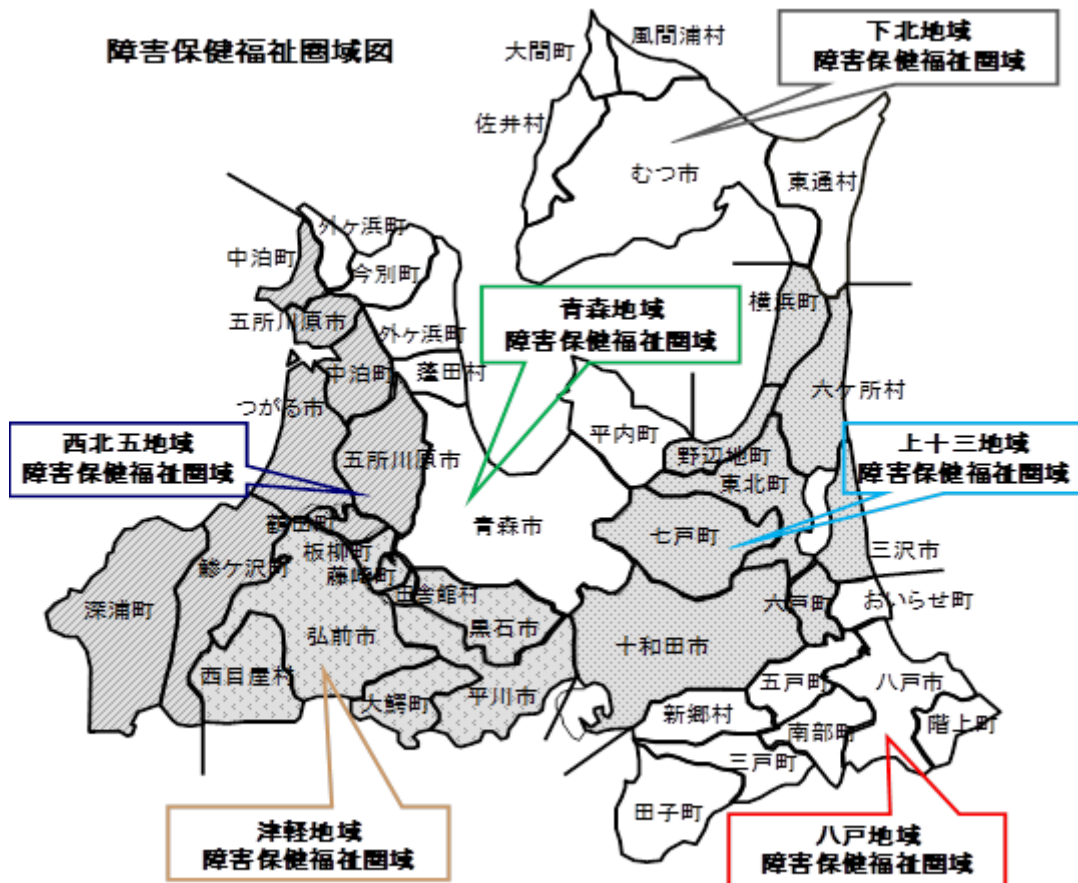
障害保健福祉圏域図

大間町
風間浦村
下北地域
障害保健福祉圏域
佐井村
むつ市
東通村
外ヶ浜町
中泊町
今別町
横浜町
五所川原市
外ヶ浜町
青森地域
障害保健福祉圏域
中泊町
蓬田村
六ヶ所村
つがる市
平内町
西北五地域
障害保健福祉圏域
五所川原市
野辺地町
上十三地域
障害保健福祉圏域
東北町
鶴田町
青森市
七戸町
板柳町
三沢市
鰺ヶ沢町
藤崎町
田舎館村
六戸町
おいらせ町
深浦町
弘前市
黒石市
十和田市
西目屋村
五戸町
八戸市
大鰐町
平川市
新郷村
南部町
階上町
三戸町
田子町
津軽地域
障害保健福祉圏域
八戸地域
障害保健福祉圏域